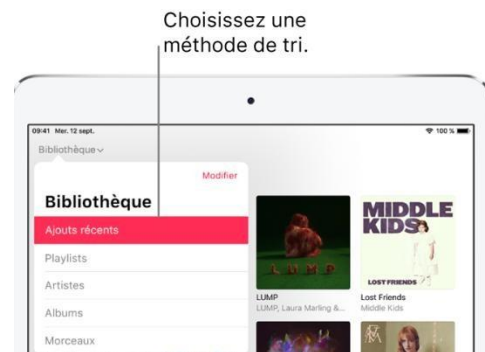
Choisissez une méthode de tri.

09:41 Mer. 12 sept.

100 %

Bibliothèque

Modifier

Bibliothèque

Ajouts récents

Playlists

Artistes

Albums

Morceaux

LUMP

LUMP

LUMP, Laura Marling &...

MIDDLE KIDS

LOST FRIENDS

Lost Friends

Middle Kids